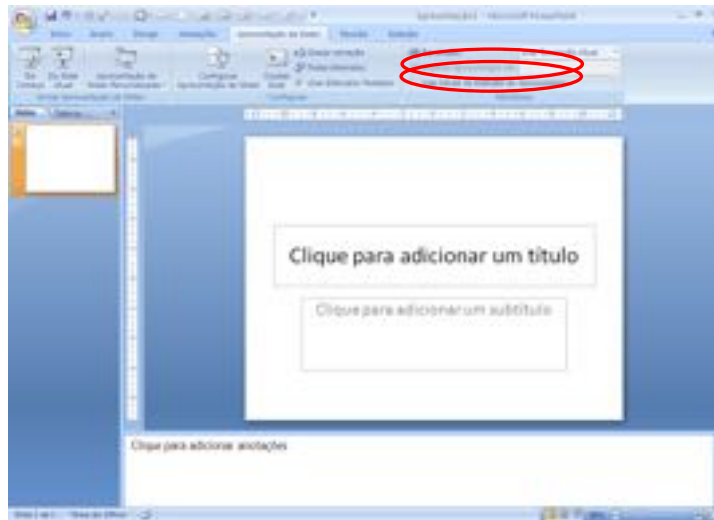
Apresentação1 - Microsoft PowerPoint

Início Inserir Design Animações Apresentação de Slides Revisão Exibição

Do Começo Do Slide Atual Apresentação de Slides Personalizada

Iniciar Apresentação de Slides

Configurar Apresentação de Slides

Ocultar Slide

Gravar narração
Testar Intervalos
Usar Intervalos Testados

Configurar

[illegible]

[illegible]

Monitores

Slides Tópicos

Clique para adicionar um título

Clique para adicionar um subtítulo

Clique para adicionar anotações

Slide 1 de 1 "Tema do Office"